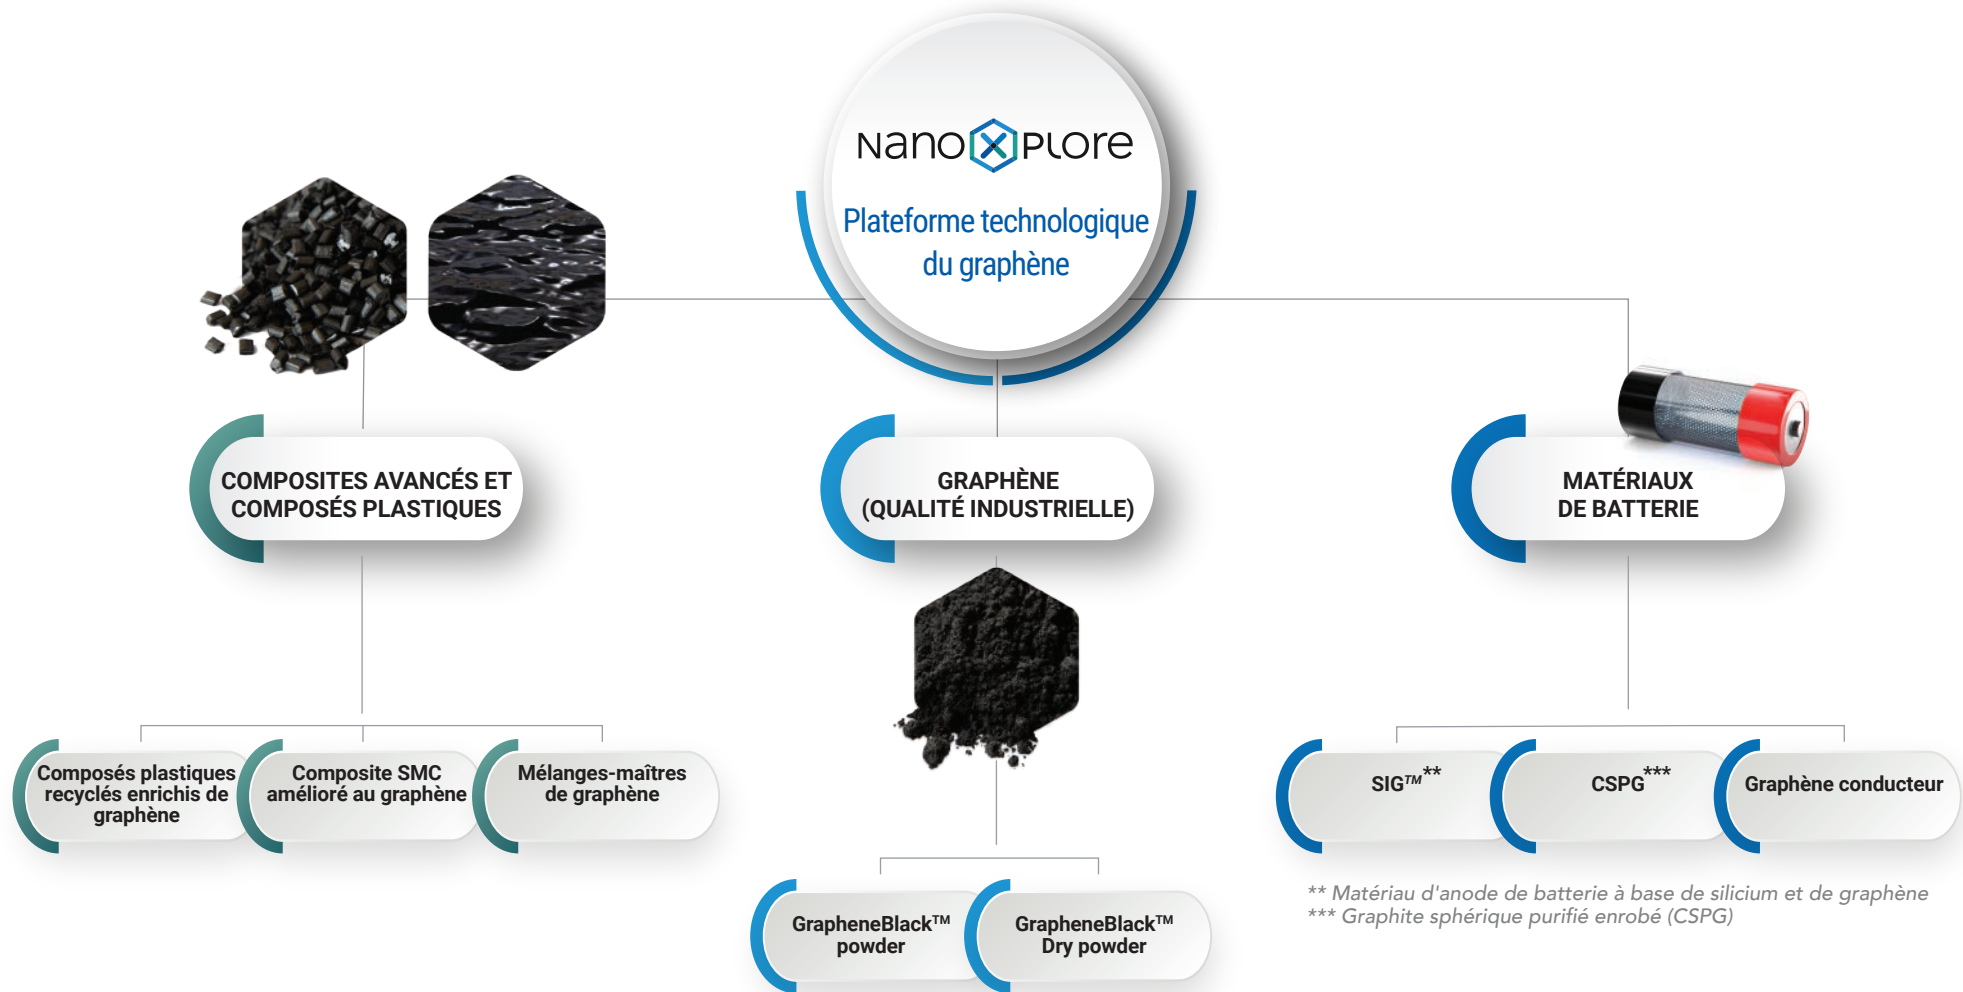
NanoXplore

Plateforme technologique du graphène

COMPOSITES AVANCÉS ET COMPOSÉS PLASTIQUES

GRAPHÈNE (QUALITÉ INDUSTRIELLE)

MATÉRIAUX DE BATTERIE

Composés plastiques recyclés enrichis de graphène

Composite SMC amélioré au graphène

Mélanges-maîtres de graphène

GrapheneBlack™ powder

GrapheneBlack™ Dry powder

SIG$^{TM**}$

CSPG$^{***}$

Graphène conducteur

** Matériau d'anode de batterie à base de silicium et de graphène
*** Graphite sphérique purifié enrobé (CSPG)